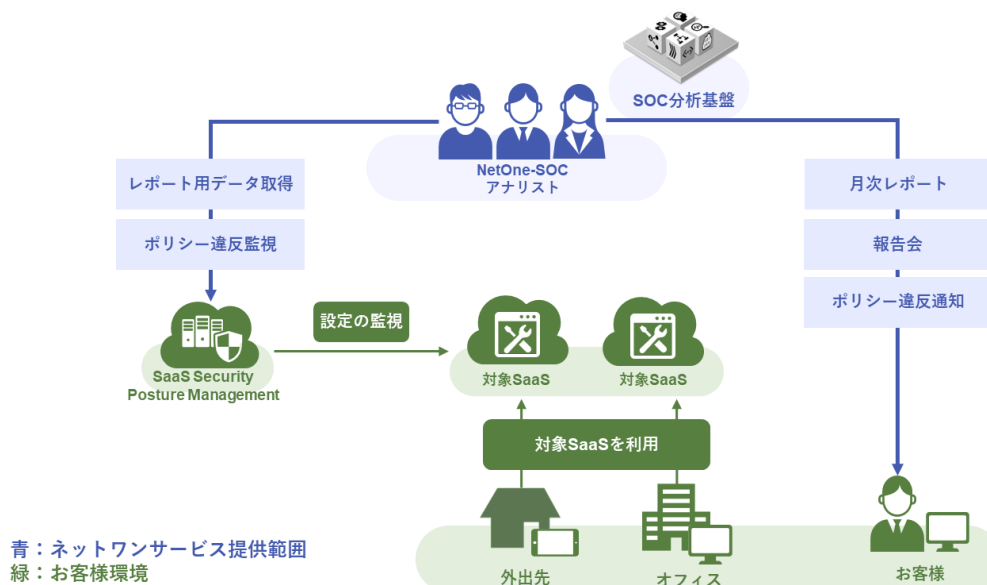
SOC分析基盤

NetOne-SOC
アナリスト

レポート用データ取得

ポリシー違反監視

月次レポート

報告会

ポリシー違反通知

設定の監視

SaaS Security Posture Management

対象SaaS

対象SaaS

対象SaaSを利用

青：ネットワンサービス提供範囲
緑：お客様環境

外出先

オフィス

お客様